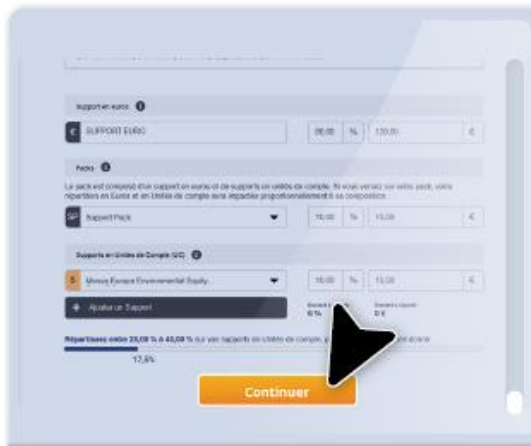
Support en euros

€ SUPPORT EURO 80,00 % 120,00 €

Packs

Le pack est composé d'un support en euros et de supports en unités de compte. Si vous versez sur votre pack, votre répartition en Euros et en Unités de compte sera impactée proportionnellement à sa composition.

SP Support Pack 10,00 % 15,00 €

Supports en Unités de Compte (UC)

S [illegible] Europe Environmental Equity 10,00 % 15,00 €

+ Ajouter un Support

Montant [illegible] 0 % Montant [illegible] 0 €

Répartissez entre 20,00 % à 40,00 % sur vos supports en Unités de compte, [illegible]

17,5%

Continuer